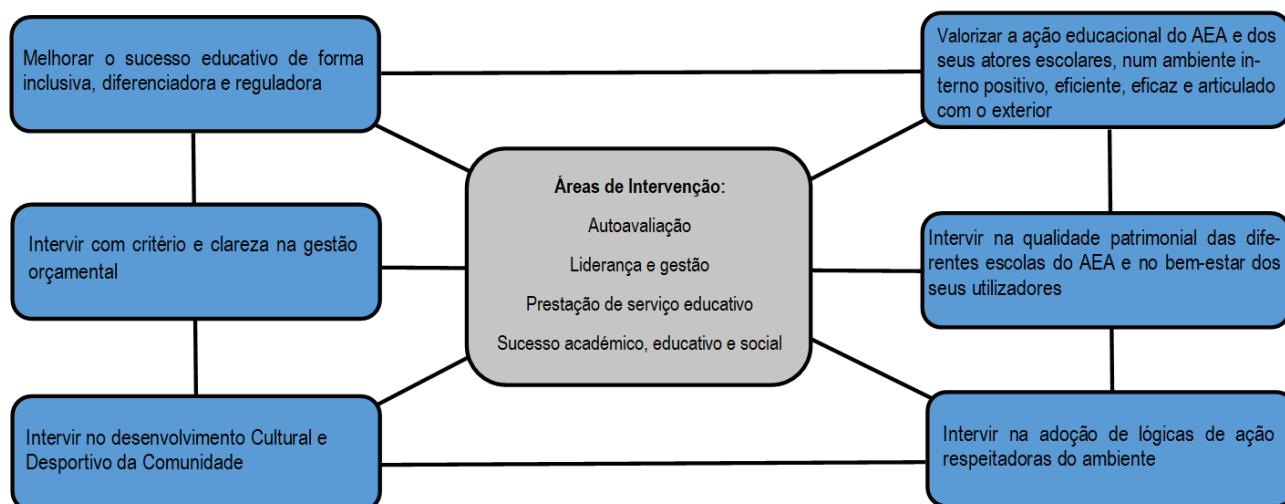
Melhorar o sucesso educativo de forma inclusiva, diferenciadora e reguladora

Valorizar a ação educacional do AEA e dos seus atores escolares, num ambiente interno positivo, eficiente, eficaz e articulado com o exterior

Áreas de Intervenção:

Autoavaliação

Liderança e gestão

Prestação de serviço educativo

Sucesso académico, educativo e social

Intervir com critério e clareza na gestão orçamental

Intervir na qualidade patrimonial das diferentes escolas do AEA e no bem-estar dos seus utilizadores

Intervir no desenvolvimento Cultural e Desportivo da Comunidade

Intervir na adoção de lógicas de ação respeitadoras do ambiente